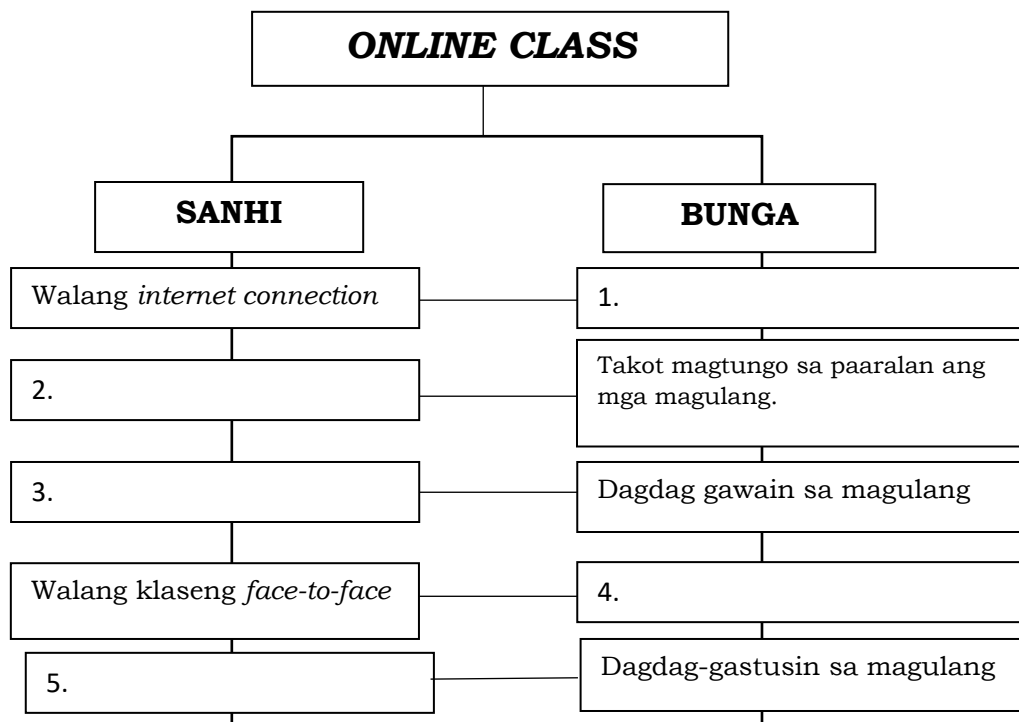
***ONLINE CLASS***

**SANHI**

**BUNGA**

Walang *internet connection*

1.

2.

Takot magtungo sa paaralan ang mga magulang.

3.

Dagdag gawain sa magulang

Walang klaseng *face-to-face*

4.

5.

Dagdag-gastusin sa magulang